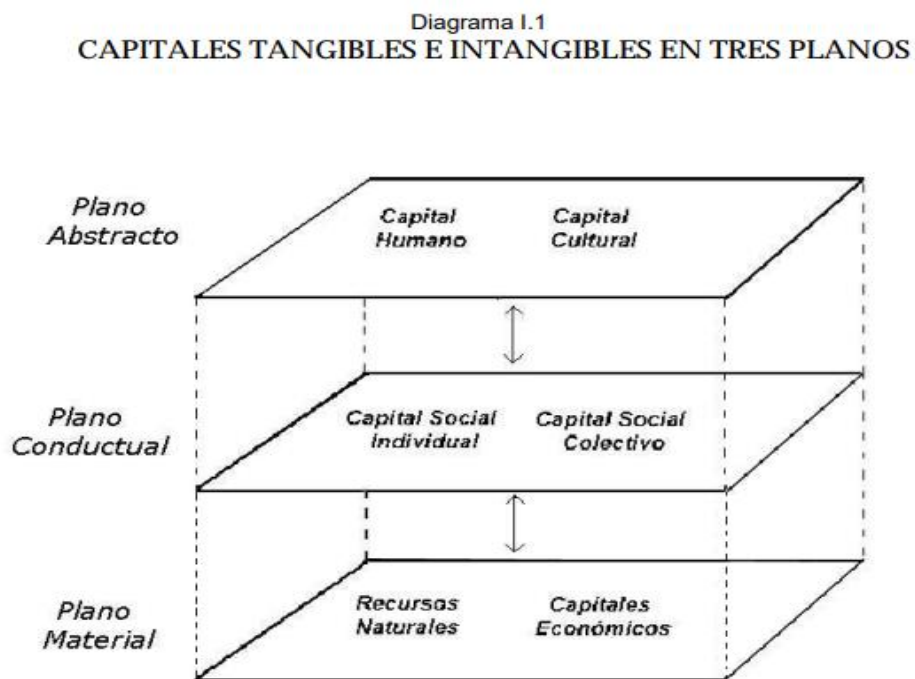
Diagrama I.1
CAPITALES TANGIBLES E INTANGIBLES EN TRES PLANOS

Plano Abstracto

Capital Humano

Capital Cultural

Plano Conductual

Capital Social Individual

Capital Social Colectivo

Plano Material

Recursos Naturales

Capitales Económicos